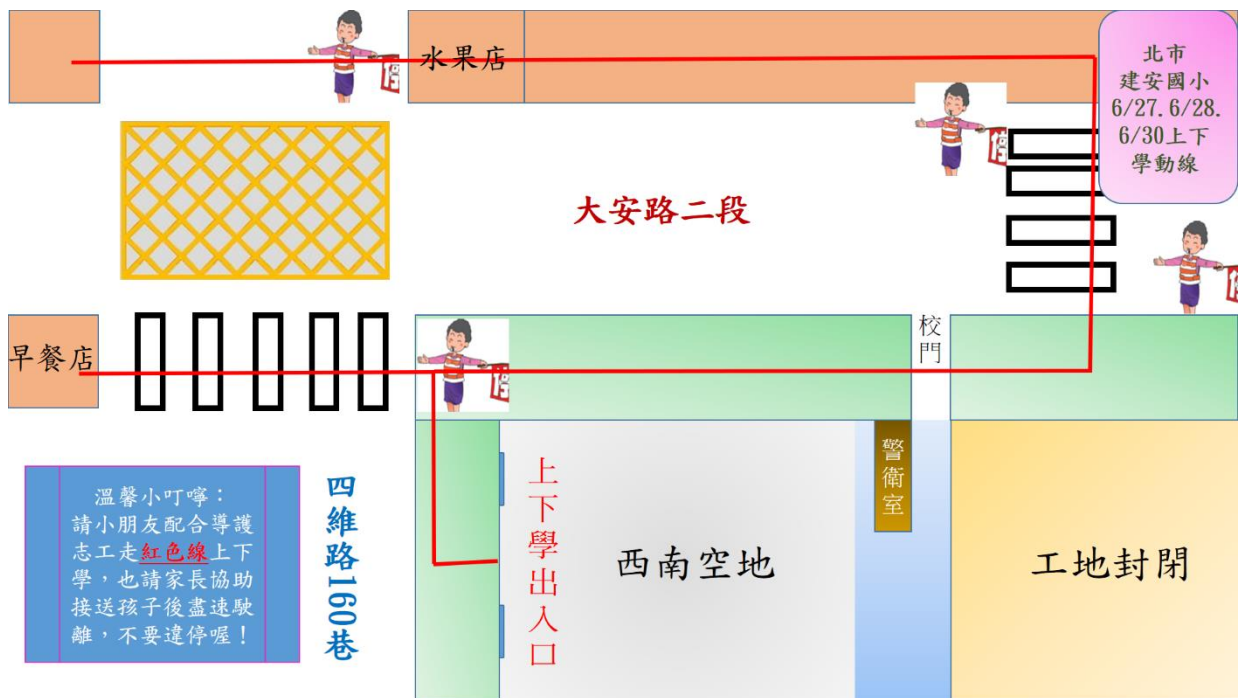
水果店

北市
建安國小
6/27.6/28.
6/30上下
學動線

大安路二段

早餐店

校門

警衛室

溫馨小叮嚀：
請小朋友配合導護志工走紅色線上下學，也請家長協助接送孩子後盡速駛離，不要違停喔！

四維路160巷

上下學出入口

西南空地

工地封閉